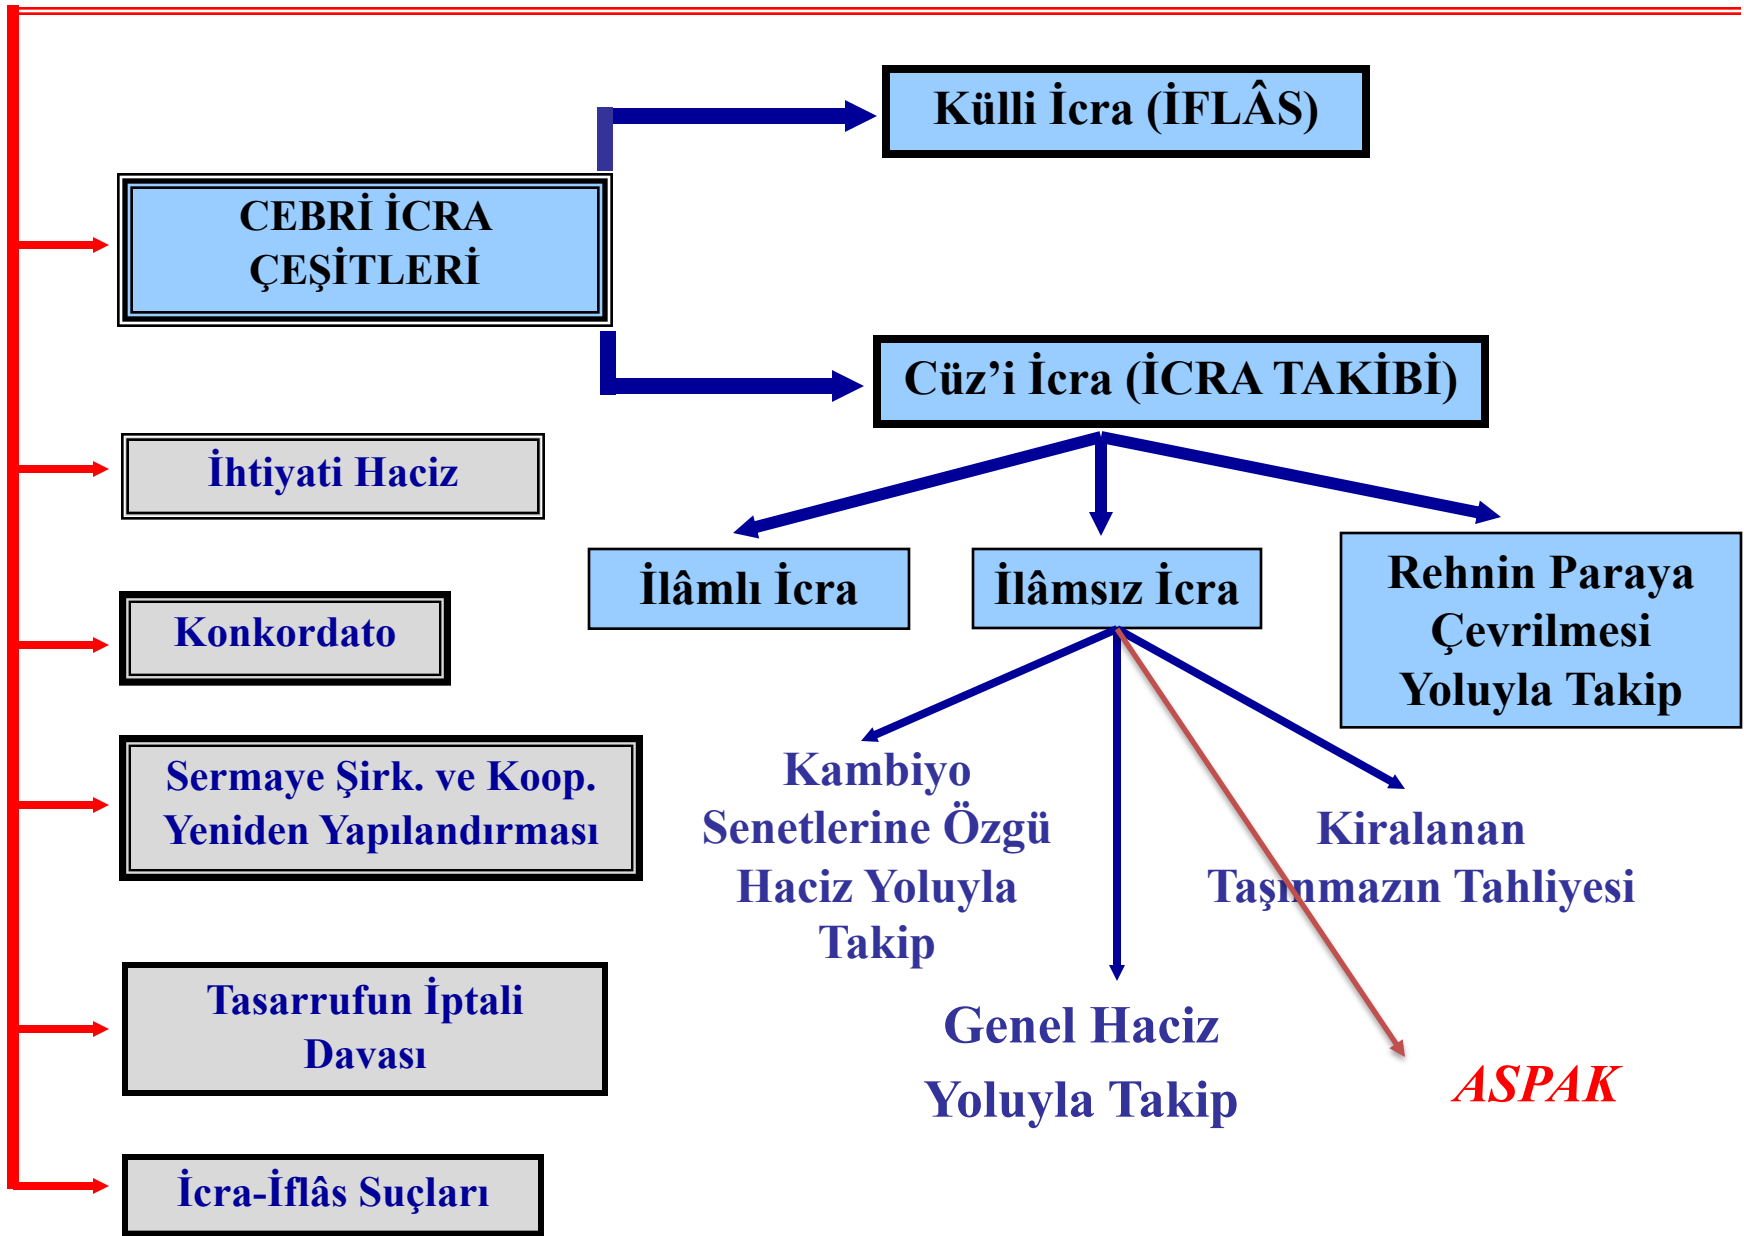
CEBRİ İCRA ÇEŞİTLERİ

Külli İcra (İFLÂS)

Cüz'i İcra (İCRA TAKİBİ)

İhtiyati Haciz

Konkordato

Sermaye Şirk. ve Koop. Yeniden Yapılandırması

Tasarrufun İptali Davası

İcra-İflâs Suçları

İlâmlı İcra

İlâmsız İcra

Rehnin Paraya Çevrilmesi Yoluyla Takip

Kambiyo Senetlerine Özgü Haciz Yoluyla Takip

Genel Haciz Yoluyla Takip

Kiralanan Taşınmazın Tahliyesi

ASPAK